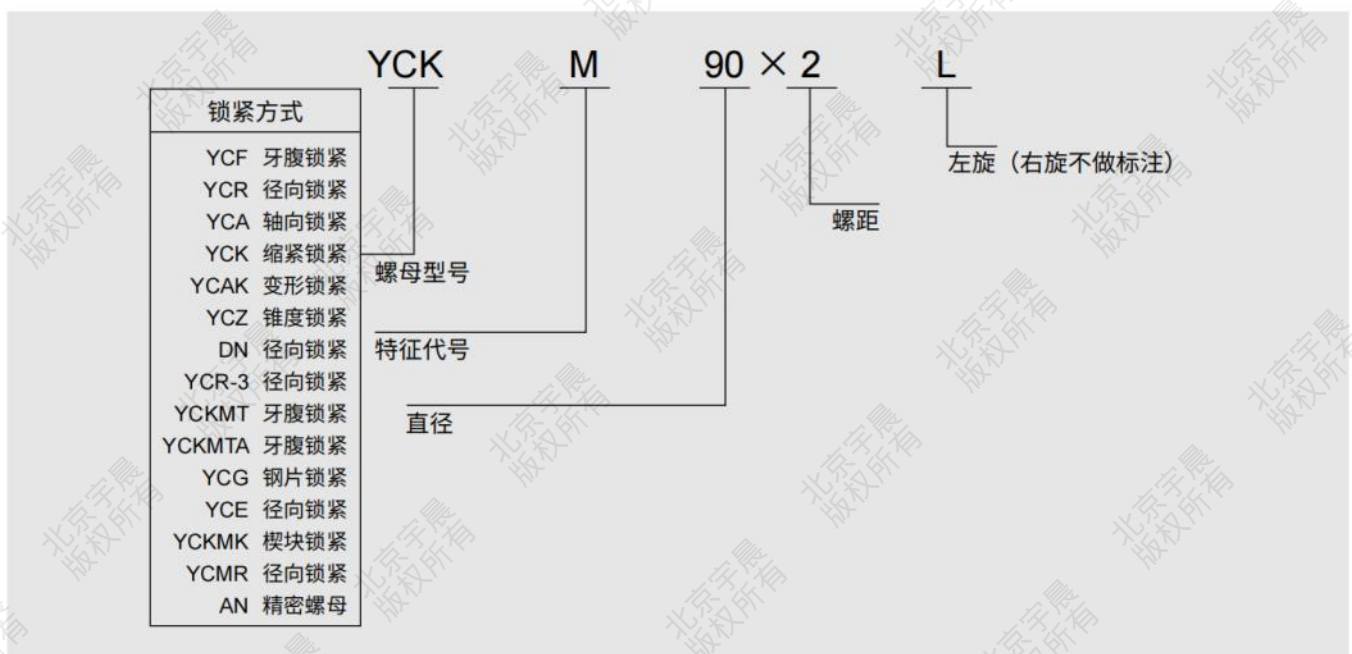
YCK M 90 × 2 L

锁紧方式
YCF 牙腹锁紧
YCR 径向锁紧
YCA 轴向锁紧
YCK 缩紧锁紧
YCAK 变形锁紧
YCZ 锥度锁紧
DN 径向锁紧
YCR-3 径向锁紧
YCKMT 牙腹锁紧
YCKMTA 牙腹锁紧
YCG 钢片锁紧
YCE 径向锁紧
YCKMK 楔块锁紧
YCMR 径向锁紧
AN 精密螺母

螺母型号
特征代号
直径
螺距
左旋（右旋不做标注）

北京宇晨版权所有